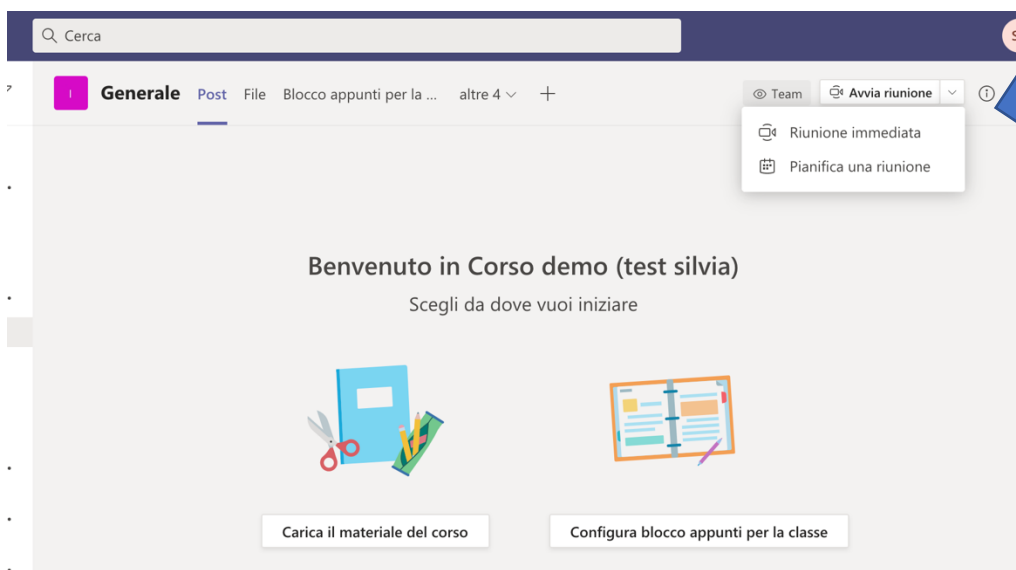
Cerca

I Generale Post File Blocco appunti per la ... altre 4 +

Team Avvia riunione

Riunione immediata

Pianifica una riunione

Benvenuto in Corso demo (test silvia)

Scegli da dove vuoi iniziare

Carica il materiale del corso

Configura blocco appunti per la classe